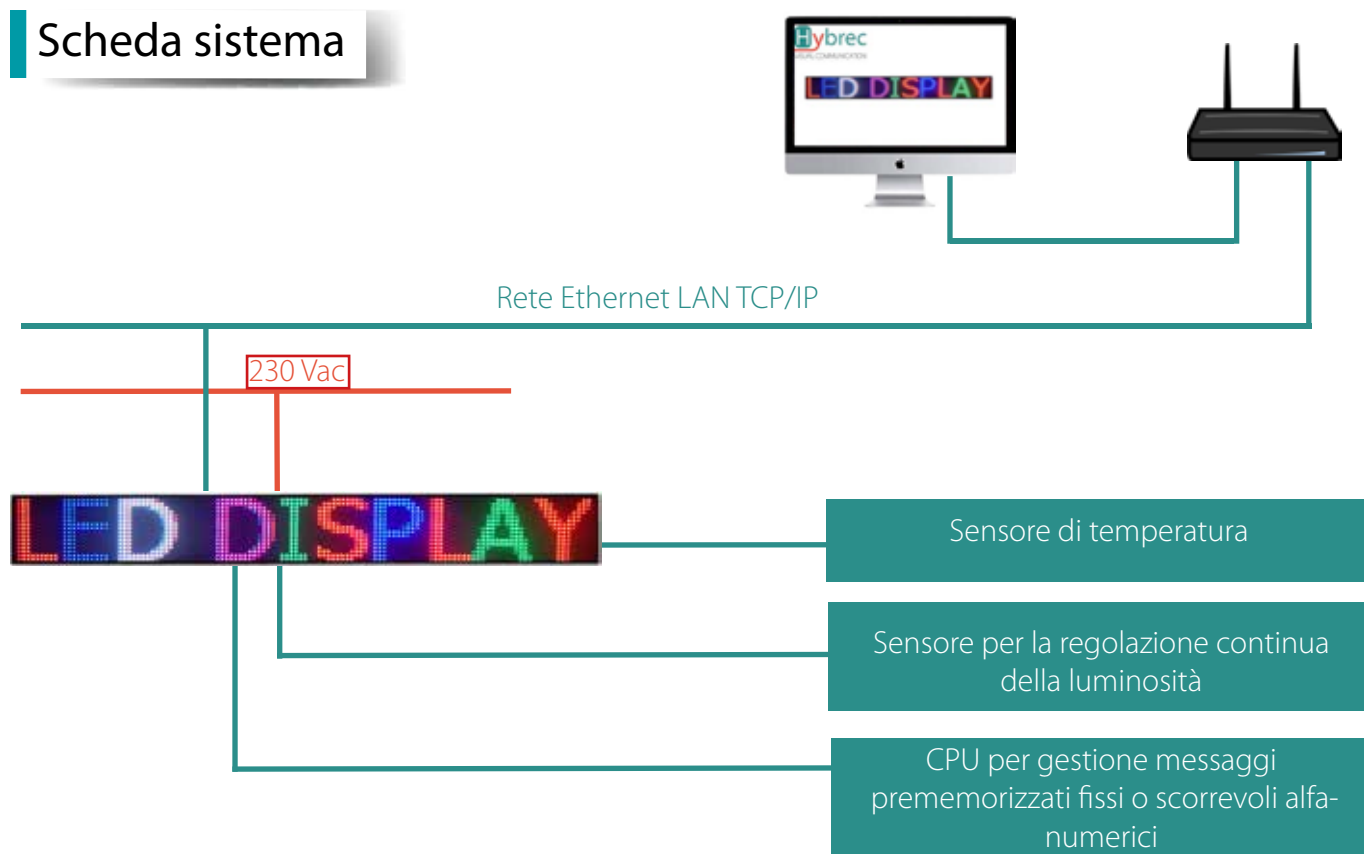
Scheda sistema

Hybrec
VISUAL COMMUNICATION

LED DISPLAY

Rete Ethernet LAN TCP/IP

230 Vac

LED DISPLAY

Sensore di temperatura

Sensore per la regolazione continua della luminosità

CPU per gestione messaggi prememorizzati fissi o scorrevoli alfanumerici